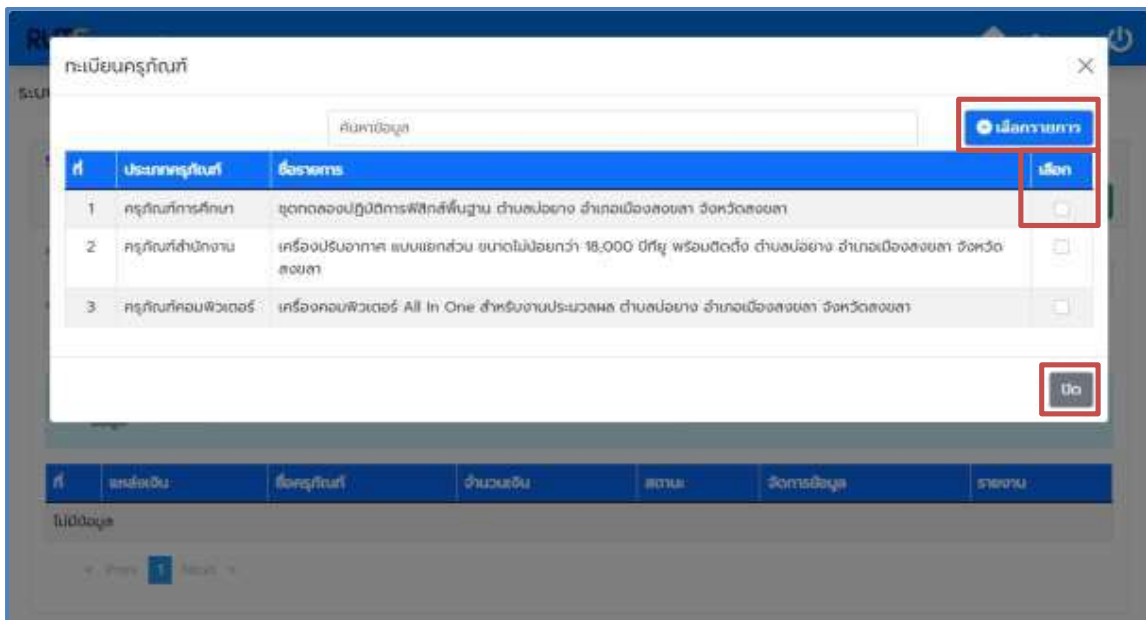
ทะเบียนครุภัณฑ์

ค้นหาข้อมูล

เลือกรายการ

| ที่ | ประเภทครุภัณฑ์ | ชื่อรายการ | เลือก |
|---|---|---|---|
| 1 | ครุภัณฑ์การศึกษา | ชุดทดลองปฏิบัติการฟิสิกส์พื้นฐาน ตำบลบ่อยาง อำเภอเมืองสงขลา จังหวัดสงขลา | |
| 2 | ครุภัณฑ์สำนักงาน | เครื่องปรับอากาศ แบบแยกส่วน ขนาดไม่น้อยกว่า 18,000 บีทียู พร้อมติดตั้ง ตำบลบ่อยาง อำเภอเมืองสงขลา จังหวัดสงขลา | |
| 3 | ครุภัณฑ์คอมพิวเตอร์ | เครื่องคอมพิวเตอร์ All In One สำหรับงานประมวลผล ตำบลบ่อยาง อำเภอเมืองสงขลา จังหวัดสงขลา | |

ปิด

| ที่ | แหล่งเงิน | ชื่อครุภัณฑ์ | จำนวนเงิน | สถานะ | จัดการข้อมูล | รายงาน |
|---|---|---|---|---|---|---|
| ไม่มีข้อมูล | | | | | | |

« Prev 1 Next »